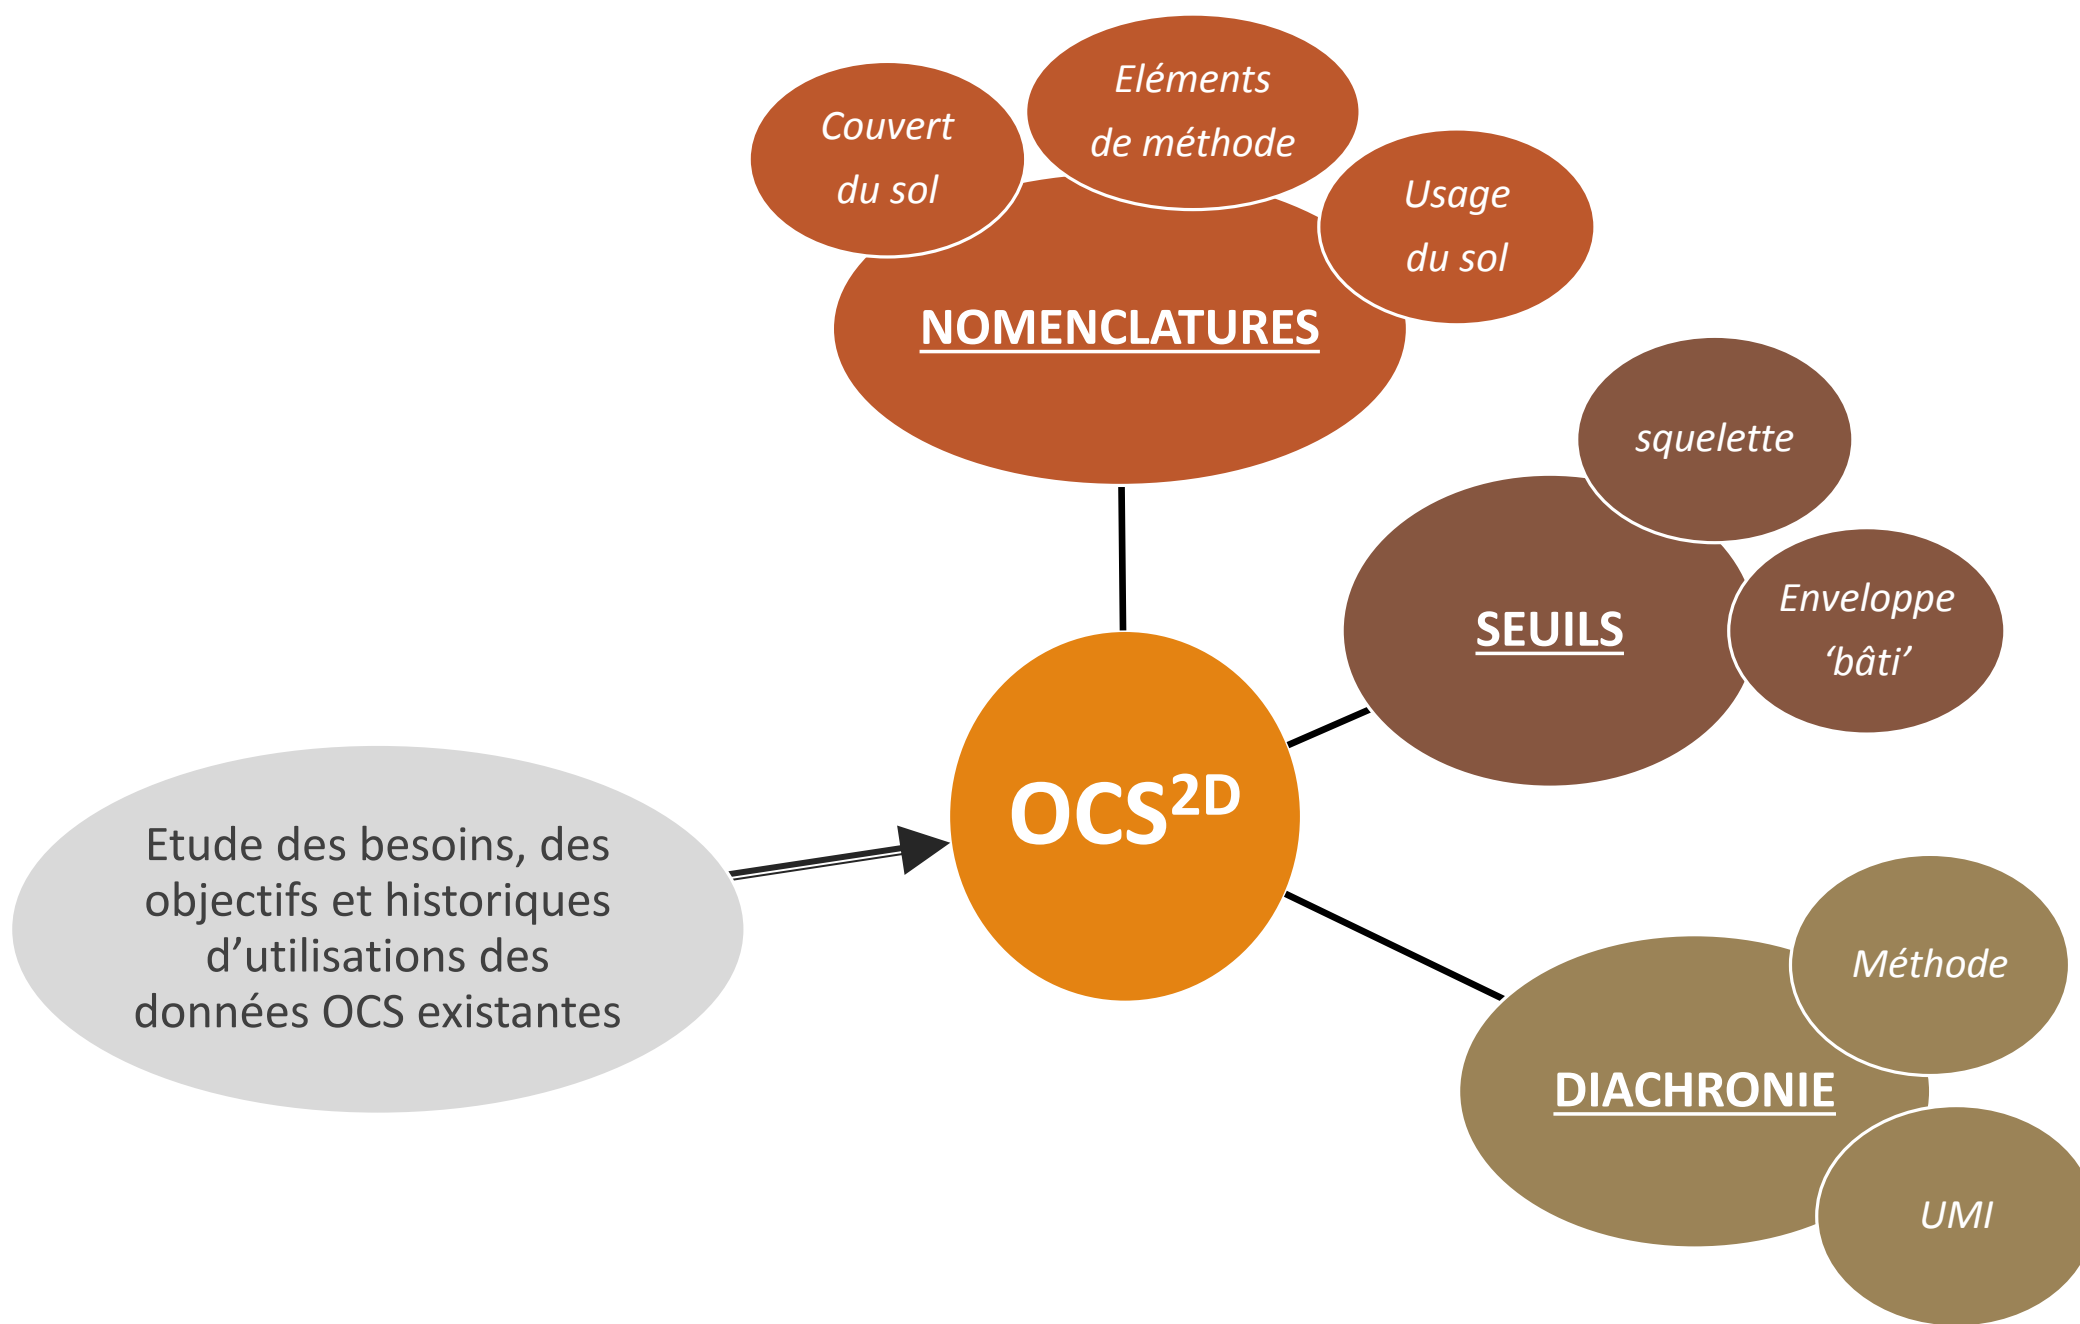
Couvert du sol

Eléments de méthode

Usage du sol

NOMENCLATURES

squelette

SEUILS

Enveloppe 'bâti'

Etude des besoins, des objectifs et historiques d'utilisations des données OCS existantes

OCS$^{2D}$

Méthode

DIACHRONIE

UMI